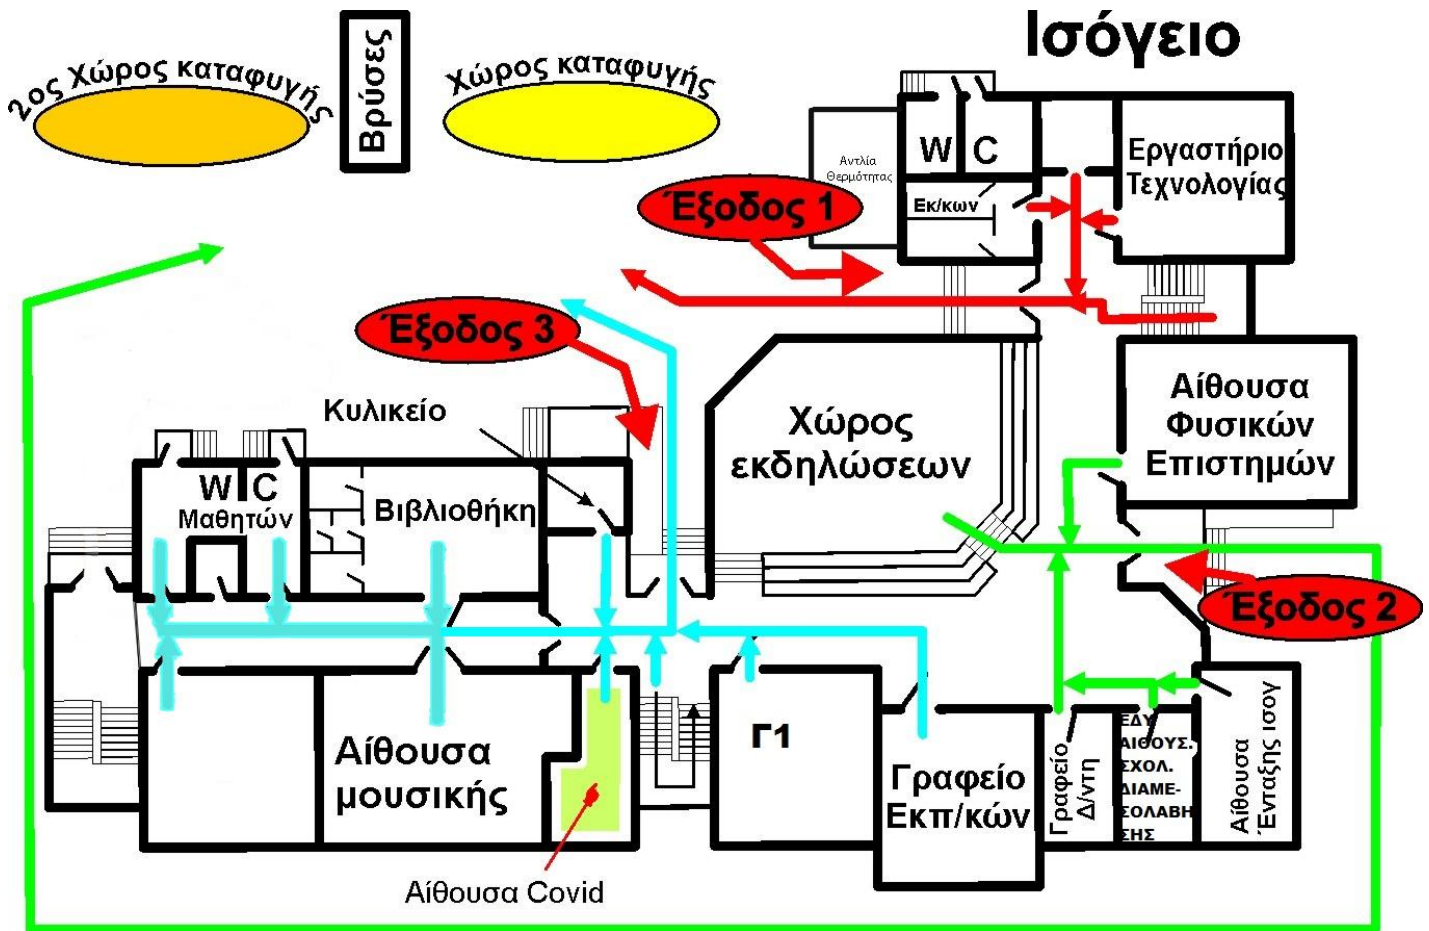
Ισόγειο

2ος Χώρος καταφυγής

Βρύσες

Χώρος καταφυγής

Αντλία Θερμότητας

W C

Εκ/κων

Εργαστήριο Τεχνολογίας

Έξοδος 1

Έξοδος 3

Κυλικείο

W C Μαθητών

Βιβλιοθήκη

Χώρος εκδηλώσεων

Αίθουσα Φυσικών Επιστημών

Έξοδος 2

Γ1

Αίθουσα μουσικής

Γραφείο Εκπ/κών

Γραφείο Δ/ντη

ΕΔΥ ΑΙΘΟΥΣ. ΣΧΟΛ. ΔΙΑΜΕ- ΣΟΛΑΒΗ ΣΗΣ

Αίθουσα Ένταξης ισογ

Αίθουσα Covid